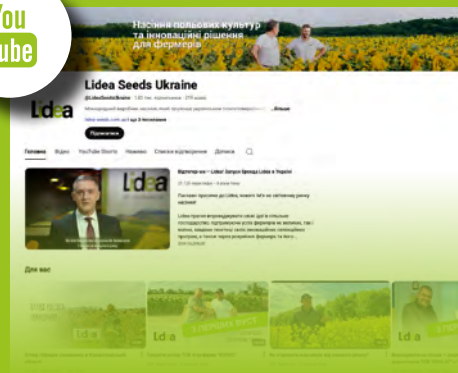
You
Tube

Насіння польових культур та інноваційні рішення для фермерів

Lidea Seeds Ukraine

@LideaSeedsUkraine · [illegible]

Міжнародний виробник насіння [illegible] ...більше

lidea-seeds.com.ua/ і ще 3 посилання

Підписатися

Головна Відео YouTube Shorts Наживо Списки відтворення Допися

Lidea

Відкриття — Lidea! Запуск бренду Lidea в Україні

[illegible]

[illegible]

Для вас

Lidea Lidea Lidea